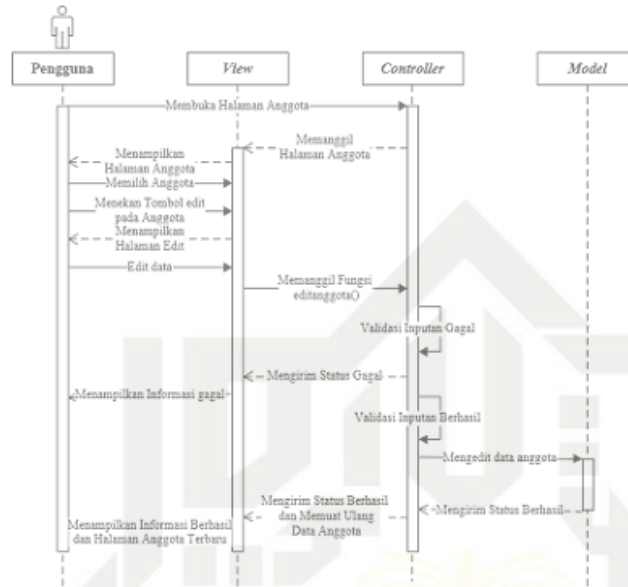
Pengguna

View

Controller

Model

Membuka Halaman Anggota

Memanggil Halaman Anggota

Menampilkan Halaman Anggota

Memilih Anggota

Menekan Tombol edit pada Anggota

Menampilkan Halaman Edit

Edit data

Memanggil Fungsi editanggota()

Validasi Inputan Gagal

Mengirim Status Gagal

Menampilkan Informasi gagal

Validasi Inputan Berhasil

Mengedit data anggota

Mengirim Status Berhasil dan Memuat Ulang Data Anggota

Mengirim Status Berhasil

Menampilkan Informasi Berhasil dan Halaman Anggota Terbaru